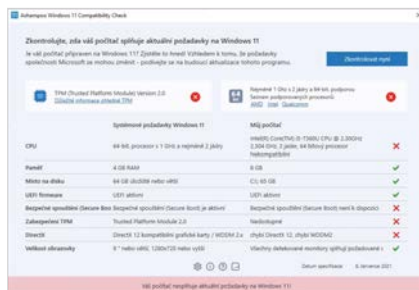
Ashampoo Windows 11 Compatibility Check

Zkontrolujte, zda váš počítač splňuje aktuální požadavky na Windows 11

Je váš počítač připraven na Windows 11? Zjistěte to hned! Vzhledem k tomu, že požadavky společnosti Microsoft se mohou změnit - podívejte se na budoucí aktualizace tohoto programu.

Zkontrolovat nyní

TPM (Trusted Platform Module) Version 2.0
Důležité informace ohledně TPM

Nejméně 1 GHz s 2 jádry a 64 bit. podporou
Seznam podporovaných procesorů
AMD Intel Qualcomm

| | Systémové požadavky Windows 11 | Můj počítač | |
|---|---|---|---|
| CPU | 64 bit. procesor s 1 GHz a nejméně 2 jádry | Intel(R) Core(TM) i5-7360U CPU @ 2.30GHz 2,304 GHz, 2 jader, 64 bitový procesor Nekompatibilní | ✗ |
| Paměť | 4 GB RAM | 8 GB | ✓ |
| Místo na disku | 64 GB úložiště nebo větší | C:\ 65 GB | ✓ |
| UEFI firmware | UEFI aktivní | UEFI aktivní | ✓ |
| Bezpečné spouštění (Secure Boot) | Bezpečné spouštění (Secure Boot) je aktivní | Bezpečné spouštění (Secure Boot) není k dispozici | ✗ |
| Zabezpečení TPM | Trusted Platform Module 2.0 | Nedostupné | ✗ |
| DirectX | DirectX 12 kompatibilní grafická karta / WDDM 2.x | DirectX 12, chybí WDDM2 | ✗ |
| Velikost obrazovky | 9" nebo větší, 1280x720 nebo vyšší | Všechny detekované monitory splňují požadavek | ✓ |

Datum specifikace: 6. července 2021

Váš počítač nesplňuje aktuální požadavky na Windows 11